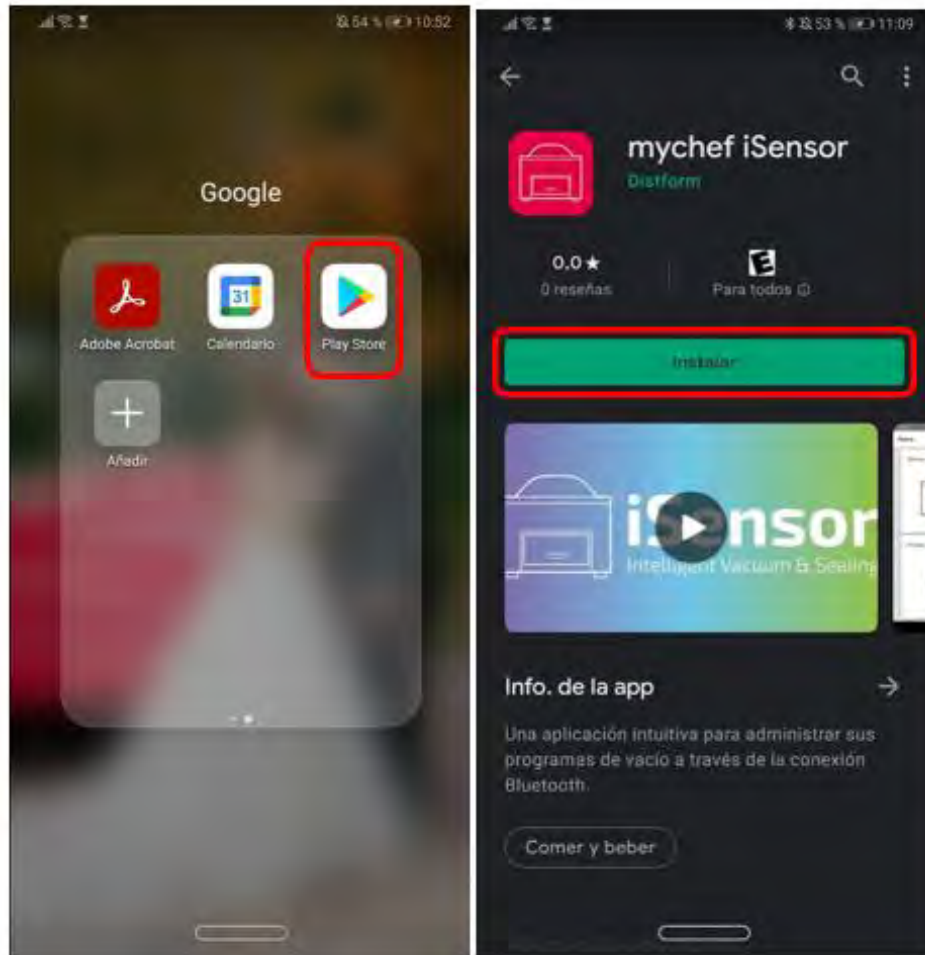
54 % 10:52

Google

Adobe Acrobat

31

Calendario

Play Store

Añadir

53 % 11:09

mychef iSensor

Distform

0,0 ★
0 reseñas

E
Para todos

Instalar

iSensor
Intelligent Vacuum & Sealing

Info. de la app

Una aplicación intuitiva para administrar sus programas de vacío a través de la conexión Bluetooth.

Comer y beber